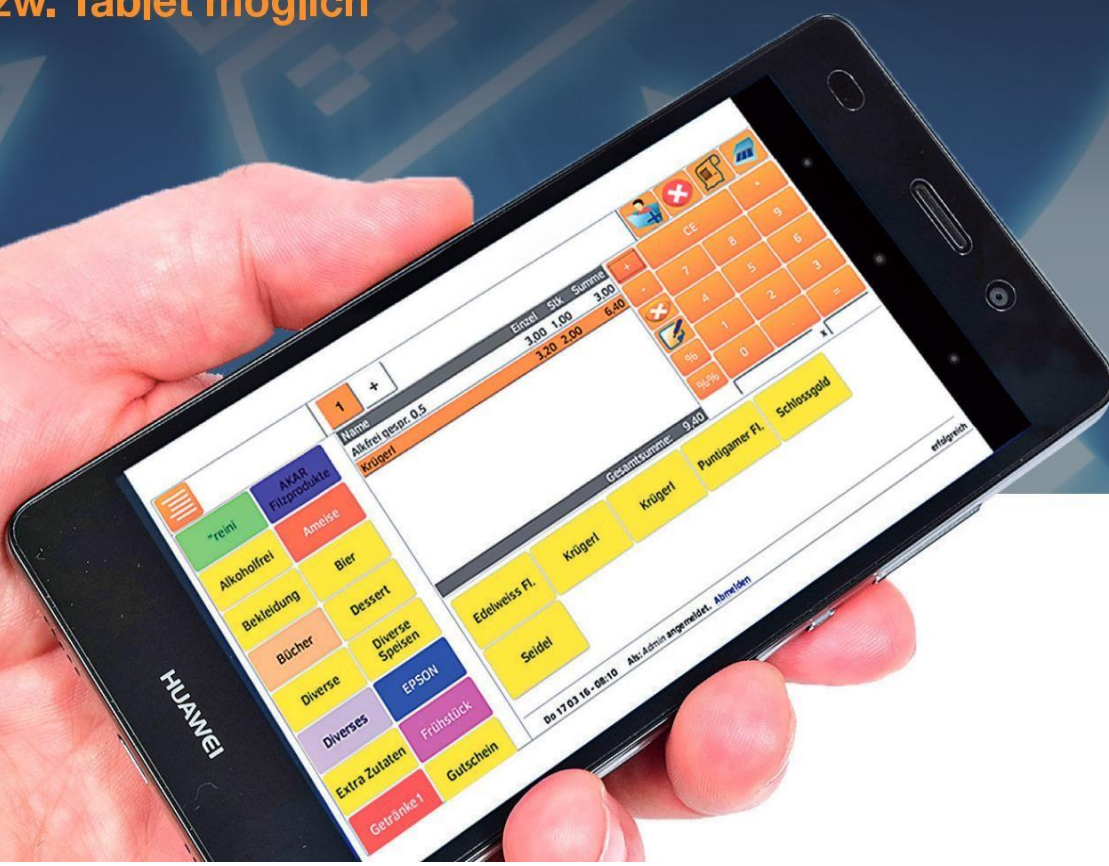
zw. Tablet möglich

1 +

| Name | Einzel | Stk | Summe |
|---|---|---|---|
| Alkfrei gespr. 0,5 | 3,00 | 1,00 | 3,00 |
| Krügerl | 3,20 | 2,00 | 6,40 |

Gesamtsumme: 9,40

CE
7 8 9
4 5 6
1 2 3
0 , =
%
%%
x

AKAR Filzprodukte
"reini
Ameise
Alkoholfrei
Bier
Bekleidung
Dessert
Bücher
Diverse Speisen
Diverse
EPSON
Diverses
Frühstück
Extra Zutaten
Gutschein
Getränke1

Edelweiss Fl.
Krügerl
Krügerl
Puntigamer Fl.
Schlossgold
Seidel

Do 17 03 16 - 08:10 Als: Admin angemeldet. Abmelden
erfolgreich

HUAWEI